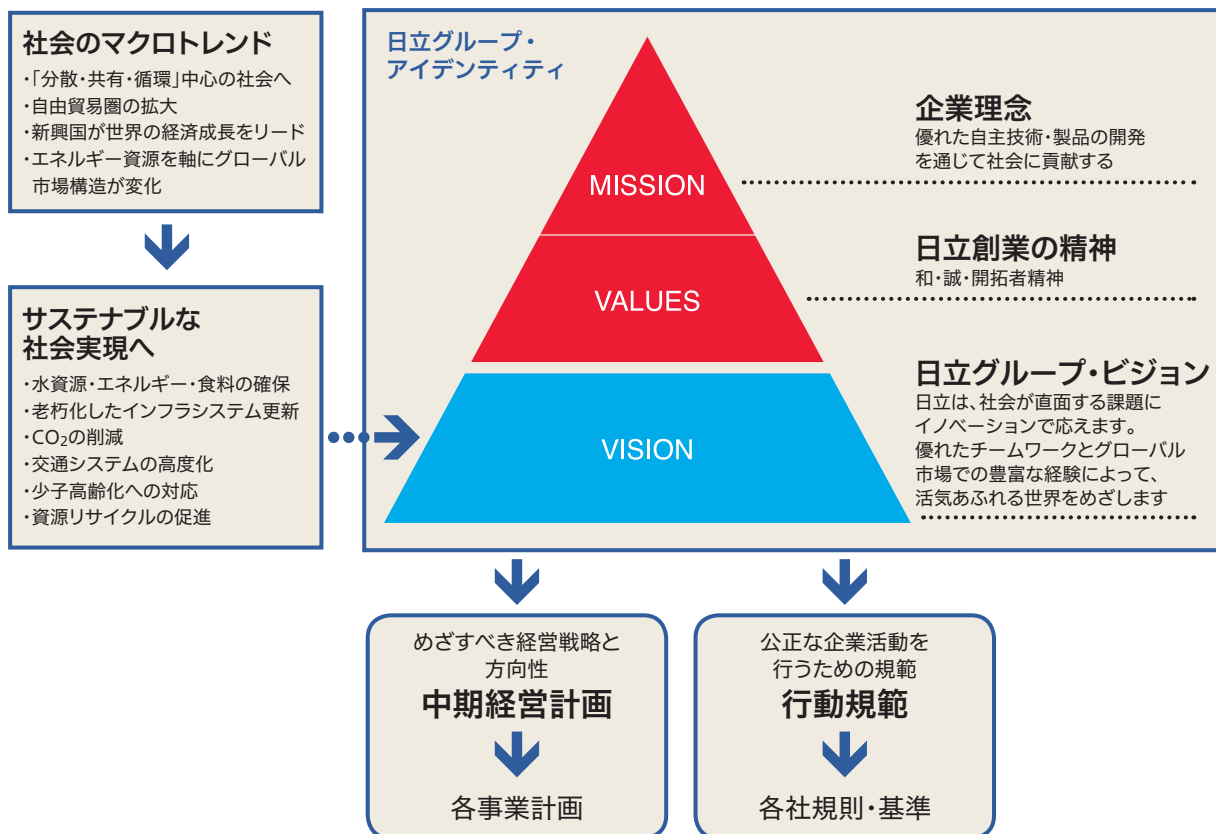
社会のマクロトレンド
・「分散・共有・循環」中心の社会へ
・自由貿易圏の拡大
・新興国が世界の経済成長をリード
・エネルギー資源を軸にグローバル市場構造が変化

サステナブルな社会実現へ
・水資源・エネルギー・食料の確保
・老朽化したインフラシステム更新
・$CO_2$の削減
・交通システムの高度化
・少子高齢化への対応
・資源リサイクルの促進

日立グループ・アイデンティティ

MISSION

VALUES

VISION

企業理念
優れた自主技術・製品の開発を通じて社会に貢献する

日立創業の精神
和・誠・開拓者精神

日立グループ・ビジョン
日立は、社会が直面する課題にイノベーションで応えます。優れたチームワークとグローバル市場での豊富な経験によって、活気あふれる世界をめざします

めざすべき経営戦略と方向性
中期経営計画

各事業計画

公正な企業活動を行うための規範
行動規範

各社規則・基準